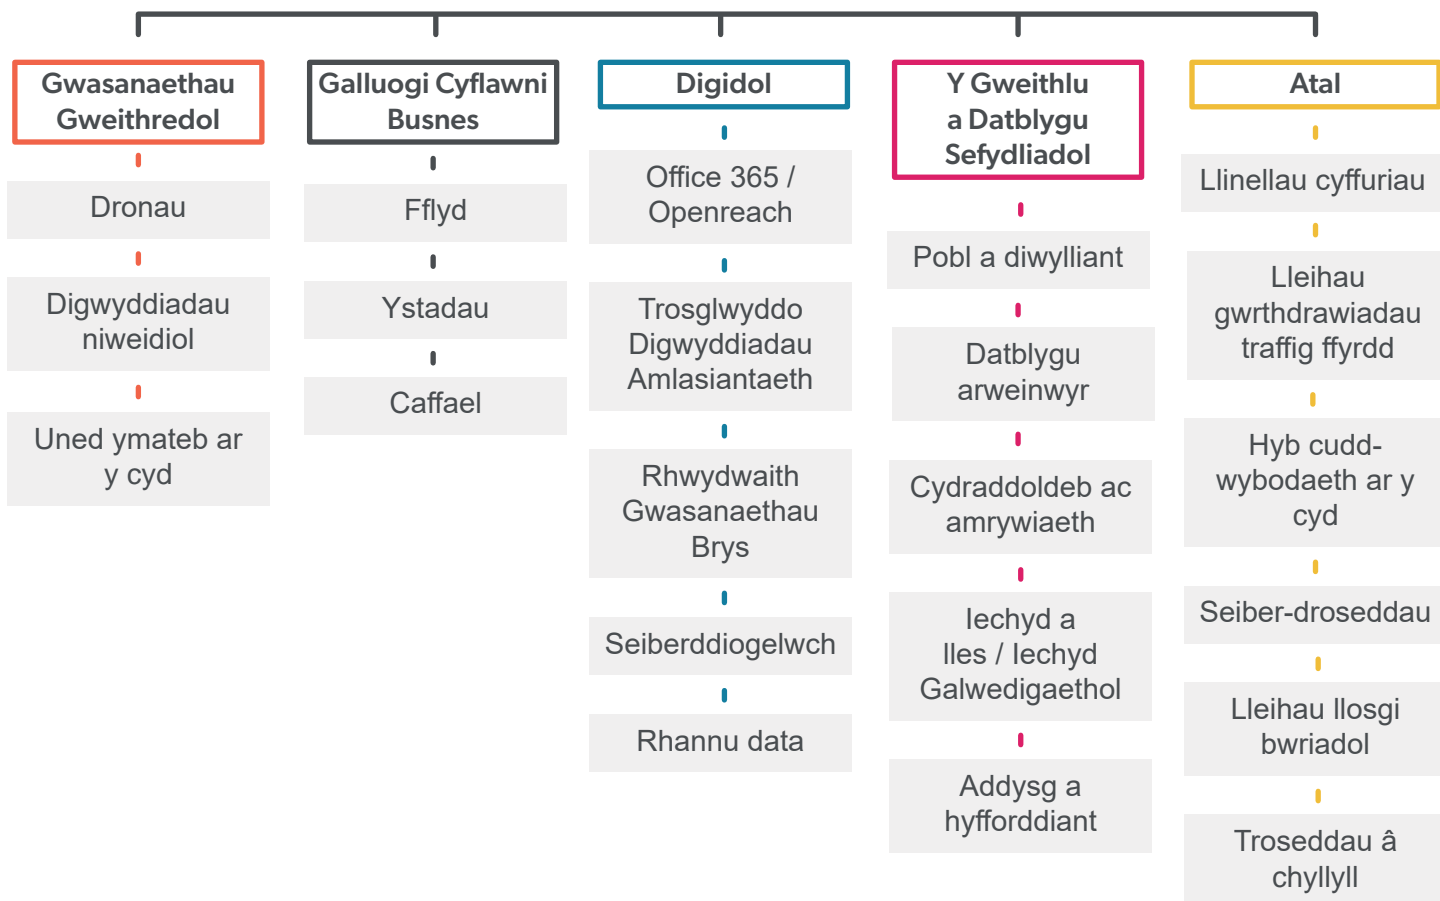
Gwasanaethau Gweithredol

Dronau

Digwyddiadau niweidiol

Uned ymateb ar y cyd

Galluogi Cyflawni Busnes

Fflyd

Ystadau

Caffael

Digidol

Office 365 / Openreach

Trosglwyddo Digwyddiadau Amlasiantaeth

Rhwydwaith Gwasanaethau Brys

Seiberddiogelwch

Rhannu data

Y Gweithlu a Datblygu Sefydliadol

Pobl a diwylliant

Datblygu arweinwyr

Cydraddoldeb ac amrywiaeth

Iechyd a lles / Iechyd Galwedigaethol

Addysg a hyfforddiant

Atal

Llinellau cyffuriau

Lleihau gwrthdrawiadau traffig ffyrdd

Hyb cudd-wybodaeth ar y cyd

Seiber-droseddau

Lleihau llosgi bwriadol

Troseddau â chyllyll